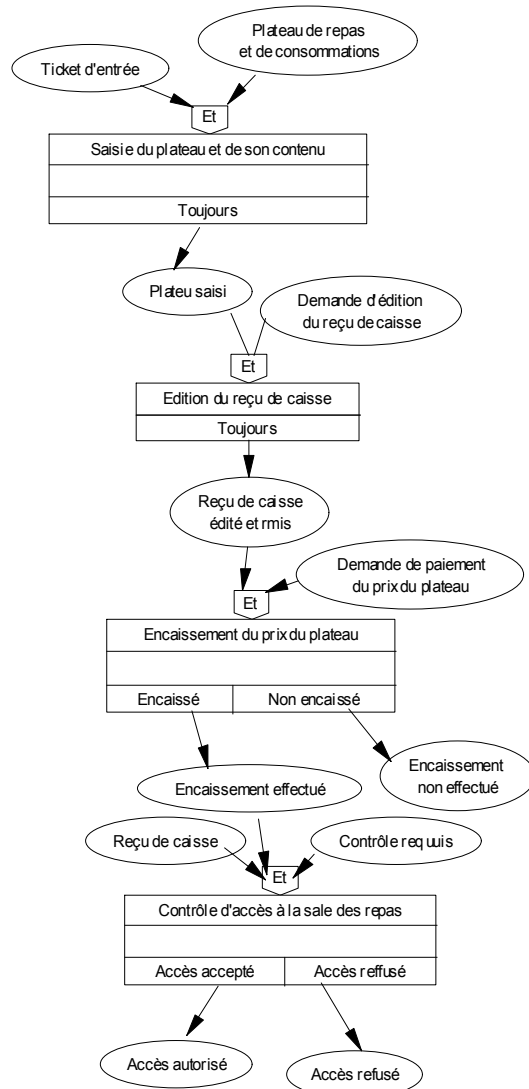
Plateau de repas et de consommations

Ticket d'entrée

Et

Saisie du plateau et de son contenu

Toujours

Plateau saisi

Demande d'édition du reçu de caisse

Et

Edition du reçu de caisse

Toujours

Reçu de caisse édité et rmis

Demande de paiement du prix du plateau

Et

Encaissement du prix du plateau

Encaissé

Non encaissé

Encaissement effectué

Encaissement non effectué

Reçu de caisse

Contrôle requis

Et

Contrôle d'accès à la sale des repas

Accès accepté

Accès reffusé

Accès autorisé

Accès refusé